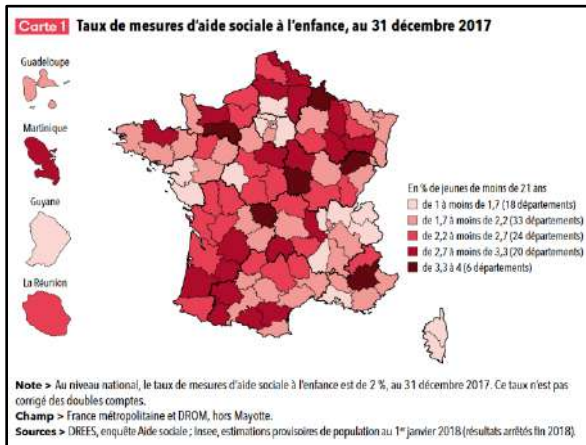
Carte 1 Taux de mesures d'aide sociale à l'enfance, au 31 décembre 2017

Guadeloupe

Martinique

Guyane

La Réunion

En % de jeunes de moins de 21 ans
de 1 à moins de 1,7 (18 départements)
de 1,7 à moins de 2,2 (33 départements)
de 2,2 à moins de 2,7 (24 départements)
de 2,7 à moins de 3,3 (20 départements)
de 3,3 à 4 (6 départements)

Note > Au niveau national, le taux de mesures d'aide sociale à l'enfance est de 2 %, au 31 décembre 2017. Ce taux n'est pas corrigé des doubles comptes.
Champ > France métropolitaine et DROM, hors Mayotte.
Sources > DREES, enquête Aide sociale ; Insee, estimations provisoires de population au 1$^{er}$ janvier 2018 (résultats arrêtés fin 2018).